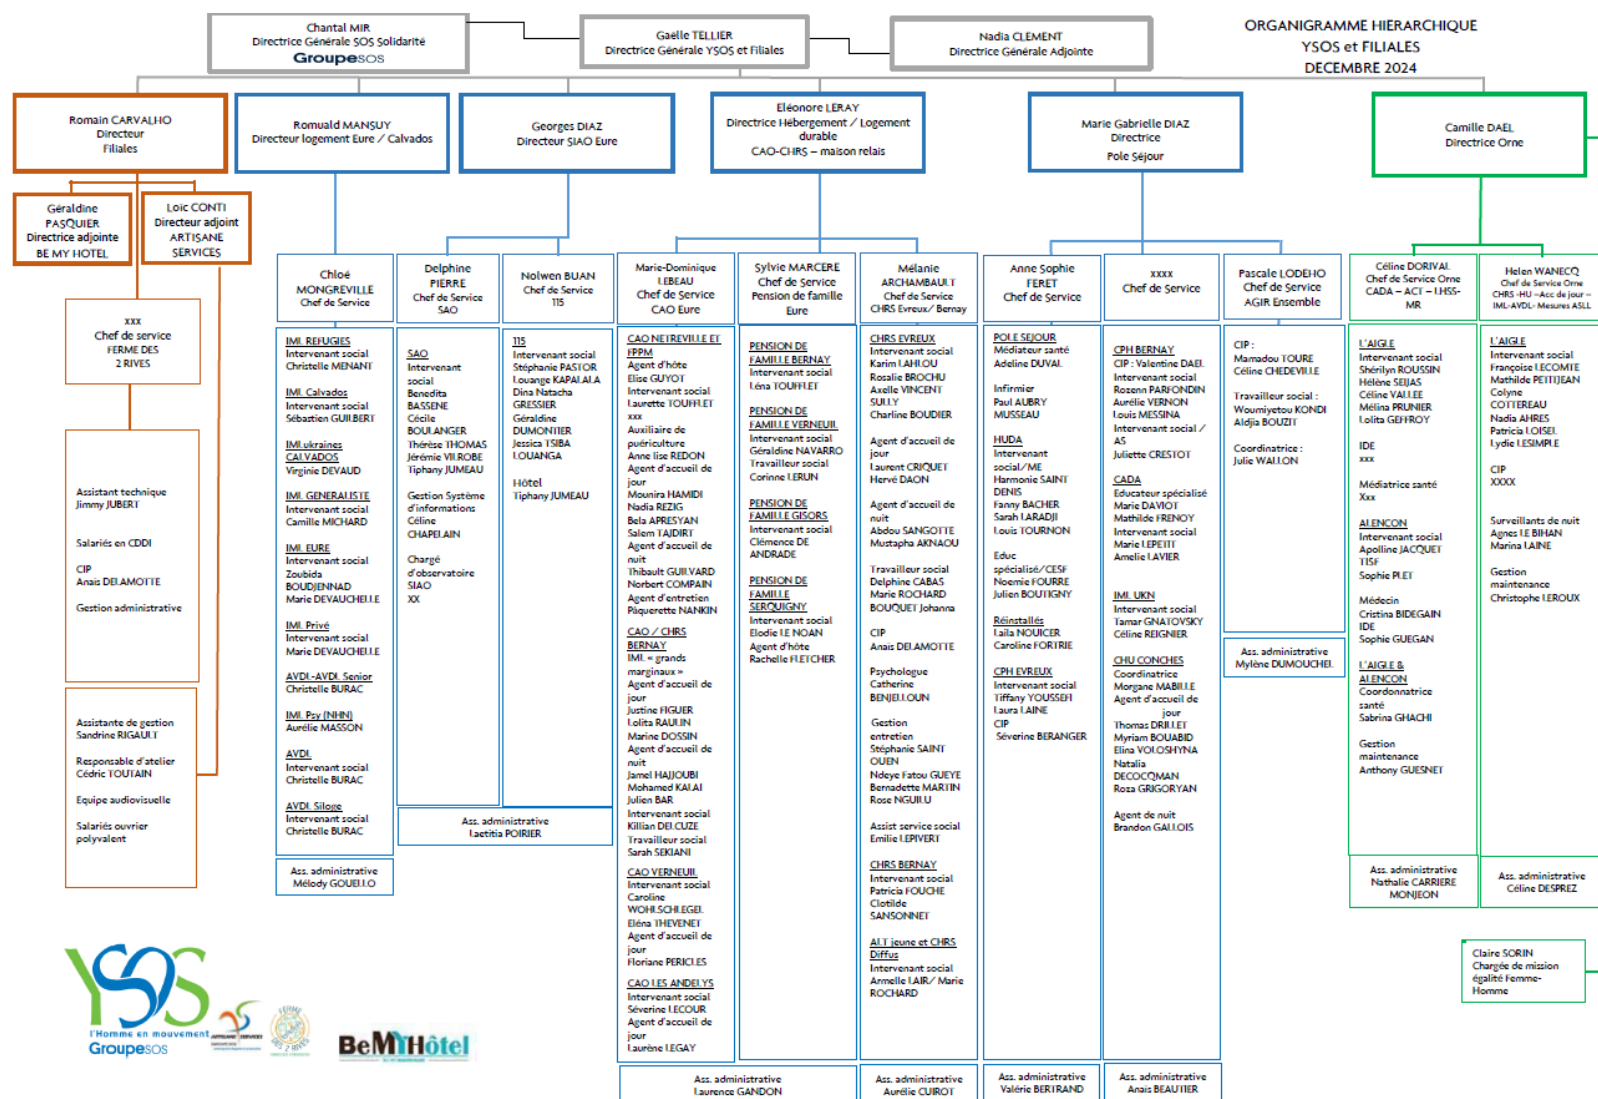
Chantal MIR
Directrice Générale SOS Solidarité
Groupe SOS

Gaelle TELLIER
Directrice Générale YSOS et Filiales

Nadia CLEMENT
Directrice Générale Adjointe

ORGANIGRAMME HIERARCHIQUE
YSOS et FILIALES
DECEMBRE 2024

Romain CARVALHO
Directeur
Filiales

Romuald MANSUY
Directeur logement Eure / Calvados

Georges DIAZ
Directeur SIAO Eure

Eléonore LERAY
Directrice Hébergement / Logement durable
CAO-CHRS – maison relais

Marie Gabrielle DIAZ
Directrice
Pole Séjour

Camille DAEL
Directrice Orne

Géraldine PASQUIER
Directrice adjointe
BE MY HOTEL

Loic CONTI
Directeur adjoint
ARTISANE SERVICES

xxx
Chef de service
FERME DES 2 RIVES

Assistant technique
Jimmy JUBERT

Salariés en CDDI

CIP
Anais DELAMOTTE

Gestion administrative

Assistante de gestion
Sandrine RIGAULT

Responsable d'atelier
Cédric TOUTAIN

Equipe audiovisuelle

Salariés ouvrier polyvalent

Chloé MONGREVILLE
Chef de Service

IML REFUGIES
Intervenant social
Christelle MENANT

IML Calvados
Intervenant social
Sébastien GUILBERT

IML ukraines CALVADOS
Virginie DEVAUD

IML GENERALISTE
Intervenant social
Camille MICHARD

IML EURE
Intervenant social
Zoubida BOUDJENNAD
Marie DEVAUCHELLE

IML Privé
Intervenant social
Marie DEVAUCHELLE

AVDL-AVDL Senior
Christelle BURAC

IML Psy (NHN)
Aurélie MASSON

AVDL
Intervenant social
Christelle BURAC

AVDL Siloge
Intervenant social
Christelle BURAC

Ass. administrative
Mélody GOUELLO

Delphine PIERRE
Chef de Service
SAO

SAO
Intervenant social
Benedita BASSENE
Cécile BOULANGER
Thérèse THOMAS
Jérémie VILROBE
Tiphany JUMEAU

Gestion Système d'informations
Céline CHAPELAIN

Chargé d'observatoire SIAO
XX

Nolwen BUAN
Chef de Service
115

115
Intervenant social
Stéphanie PASTOR
Louange KAPALALA
Dina Natacha GRESSIER
Géraldine DUMONTIER
Jessica TSIBA LOUANGA

Hôtel
Tiphany JUMEAU

Ass. administrative
Laetitia POIRIER

Marie-Dominique LEBEAU
Chef de Service
CAO Eure

CAO NETREVILLE ET FPPM
Agent d'hôte
Elise GUYOT
Intervenant social
Laurette TOUFFLET
xxx
Auxiliaire de puériculture
Anne lise REDON
Agent d'accueil de jour
Mounira HAMIDI
Nadia REZIG
Bela APRESYAN
Salem TAJDIRT
Agent d'accueil de nuit
Thibault GUILVARD
Norbert COMPAIN
Agent d'entretien
Pâquerette NANKIN

CAO / CHRS BERNAY
IML « grands marginaux »
Agent d'accueil de jour
Justine FIGUER
Lolita RAULIN
Marine DOSSIN
Agent d'accueil de nuit
Jamel HAJJOUBI
Mohamed KALAI
Julien BAR
Intervenant social
Killian DELCUZE
Travailleur social
Sarah SEKIANI

CAO VERNEUIL
Intervenant social
Caroline WOHLSCHLEGEL
Eléna THEVENET
Agent d'accueil de jour
Floriane PERICLES

CAO LES ANDELYS
Intervenant social
Séverine LECOUR
Agent d'accueil de jour
Laurène LEGAY

Ass. administrative
Laurence GANDON

Sylvie MARCERE
Chef de Service
Pension de famille Eure

PENSION DE FAMILLE BERNAY
Intervenant social
Léna TOUFFLET

PENSION DE FAMILLE VERNEUIL
Intervenant social
Géraldine NAVARRO
Travailleur social
Corinne LERUN

PENSION DE FAMILLE GISORS
Intervenant social
Clémence DE ANDRADE

PENSION DE FAMILLE SERQUIGNY
Intervenant social
Elodie LE NOAN
Agent d'hôte
Rachelle FLETCHER

Mélanie ARCHAMBAULT
Chef de Service
CHRS Evreux/ Bernay

CHRS EVREUX
Intervenant social
Karim LAHLOU
Rosalie BROCHU
Axelle VINCENT SULLY
Charline BOUDIER

Agent d'accueil de jour
Laurent CRIQUET
Hervé DAON

Agent d'accueil de nuit
Abdou SANGOTTE
Mustapha AKNAOU

Travailleur social
Delphine CABAS
Marie ROCHARD
BOUQUET Johanna

CIP
Anais DELAMOTTE

Psychologue
Catherine BENJELLOUN

Gestion entretien
Stéphanie SAINT OUEN
Ndeye Fatou GUEYE
Bernadette MARTIN
Rose NGUILU

Assist service social
Emilie LEPIVERT

CHRS BERNAY
Intervenant social
Patricia FOUCHE
Clotilde SANSONNET

ALT jeune et CHRS Diffus
Intervenant social
Armelle LAIR/ Marie ROCHARD

Ass. administrative
Aurélie CUIROT

Anne Sophie FERET
Chef de Service

POLE SEJOUR
Médiateur santé
Adeline DUVAL

Infirmier
Paul AUBRY
MUSSEAU

HUDA
Intervenant social/ME
Harmonie SAINT DENIS
Fanny BACHER
Sarah LARADJI
Louis TOURNON

Educ spécialisé/CESF
Noemie FOURRE
Julien BOUTIGNY

Réinstallés
Laila NOUICER
Caroline FORTRIE

CPH EVREUX
Intervenant social
Tiffany YOUSSEFI
Laura LAINE
CIP
Séverine BERANGER

Ass. administrative
Valérie BERTRAND

xxxx
Chef de Service

CPH BERNAY
CIP : Valentine DAEL
Intervenant social
Rozenn PARFONDIN
Aurélie VERNON
Louis MESSINA
Intervenant social / AS
Juliette CRESTOT

CADA
Educateur spécialisé
Marie DAVIOT
Mathilde FRENOY
Intervenant social
Marie LEPETIT
Amelie LAVIER

IML UKN
Intervenant social
Tamar GNATOVSKY
Céline REIGNIER

CHU CONCHES
Coordinatrice
Morgane MABILLE
Agent d'accueil de jour
Thomas DRILLET
Myriam BOUABID
Elina VOLOSHYNA
Natalia DECOCQMAN
Roza GRIGORYAN

Agent de nuit
Brandon GALLOIS

Ass. administrative
Anais BEAUTIER

Pascale LODEHO
Chef de Service
AGIR Ensemble

CIP :
Mamadou TOURE
Céline CHEDEVILLE

Travailleur social :
Woumiyetou KONDI
Aldjia BOUZIT

Coordinatrice :
Julie WALLON

Ass. administrative
Mylène DUMOUCHEL

Céline DORIVAL
Chef de Service Orne
CADA – ACT – LHSS-MR

L'AIGLE
Intervenant social
Shérilyn ROUSSIN
Hélène SEIJAS
Céline VALLEE
Mélina PRUNIER
Lolita GEFFROY

IDE
xxx

Médiatrice santé
Xxx

ALENCON
Intervenant social
Apolline JACQUET
TISF
Sophie PLET

Médecin
Cristina BIDEGAIN
IDE
Sophie GUEGAN

L'AIGLE & ALENCON
Coordonnatrice santé
Sabrina GHACHI

Gestion maintenance
Anthony GUESNET

Ass. administrative
Nathalie CARRIERE MONJEON

Helen WANECQ
Chef de Service Orne
CHRS -HU – Acc de jour – IML-AVDL- Mesures ASLL

L'AIGLE
Intervenant social
Françoise LECOMTE
Mathilde PETITJEAN
Colyne COTTEREAU
Nadia AHRES
Patricia LOISEL
Lydie LESIMPLE

CIP
XXXX

Surveillants de nuit
Agnes LE BIHAN
Marina LAINE

Gestion maintenance
Christophe LEROUX

Ass. administrative
Céline DESPREZ

Claire SORIN
Chargée de mission égalité Femme-Homme

YSOS
l'Homme en mouvement
Groupe SOS
ARTISANE SERVICES
FERME DES 2 RIVES
BeMyHôtel